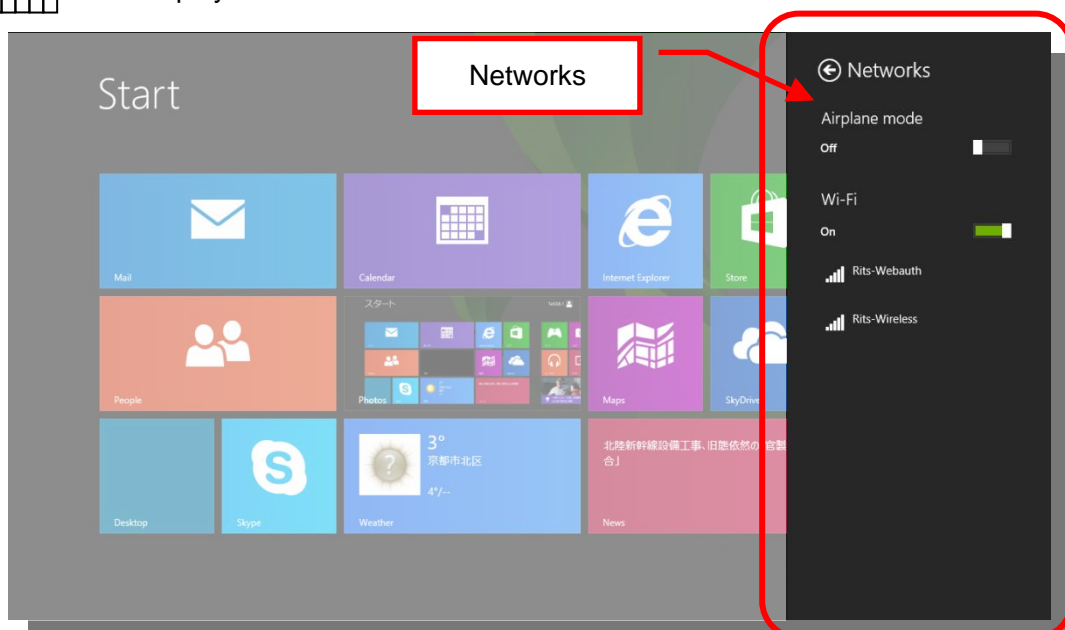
Start

Networks

Networks

Airplane mode

Off

Wi-Fi

On

Rits-Webauth

Rits-Wireless

Mail

Calendar

Internet Explorer

Store

People

スタート

Photos

Maps

SkyDrive

Desktop

Skype

3°

京都市北区

4°/--

Weather

北陸新幹線設備工事、旧態依然の「官製談合」

News